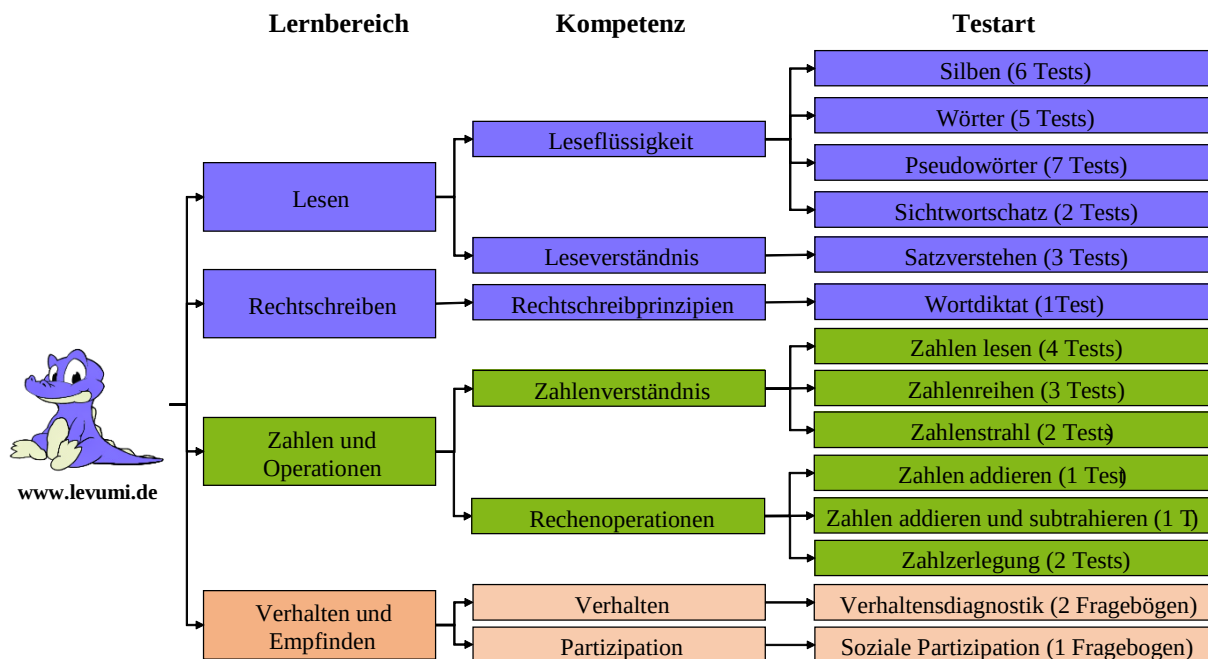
Lernbereich

Kompetenz

Testart

www.levumi.de

Lesen

Leseflüssigkeit

Silben (6 Tests)

Wörter (5 Tests)

Pseudowörter (7 Tests)

Sichtwortschatz (2 Tests)

Leseverständnis

Satzverstehen (3 Tests)

Rechtschreiben

Rechtschreibprinzipien

Wortdiktat (1Test)

Zahlen und Operationen

Zahlenverständnis

Zahlen lesen (4 Tests)

Zahlenreihen (3 Tests)

Zahlenstrahl (2 Tests)

Rechenoperationen

Zahlen addieren (1 Test)

Zahlen addieren und subtrahieren (1 T)

Zahlzerlegung (2 Tests)

Verhalten und Empfinden

Verhalten

Verhaltensdiagnostik (2 Fragebögen)

Partizipation

Soziale Partizipation (1 Fragebogen)